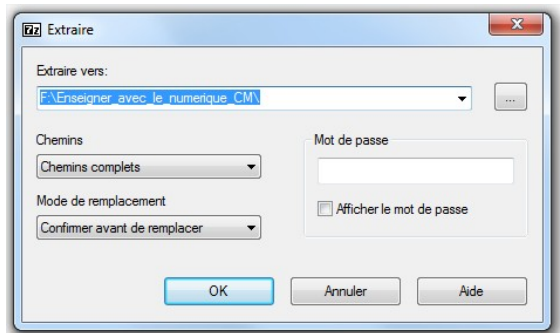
7z Extraire

Extraire vers:

F:\Enseigner_avec_le_numerique_CM\

...

Chemins

Chemins complets

Mode de remplacement

Confirmer avant de remplacer

Mot de passe

Afficher le mot de passe

OK

Annuler

Aide